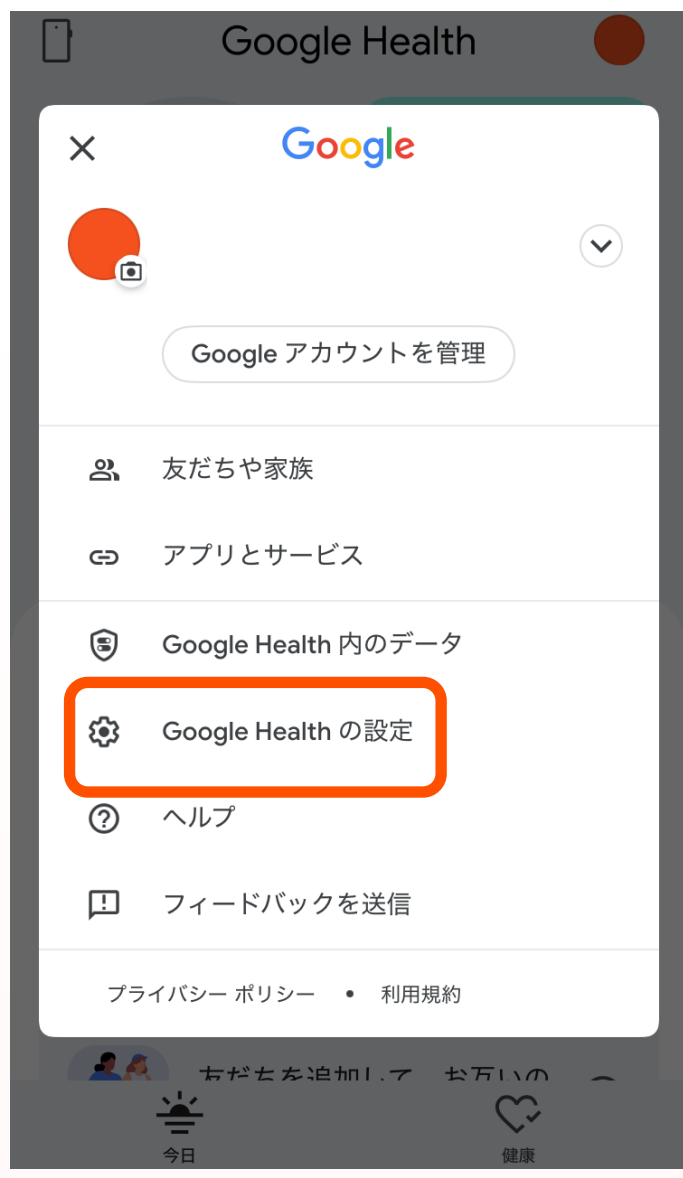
Google Health

Google

Google アカウントを管理

友だちや家族

アプリとサービス

Google Health 内のデータ

Google Health の設定

ヘルプ

フィードバックを送信

プライバシー ポリシー • 利用規約

友だちを追加して、お互いの

今日

健康